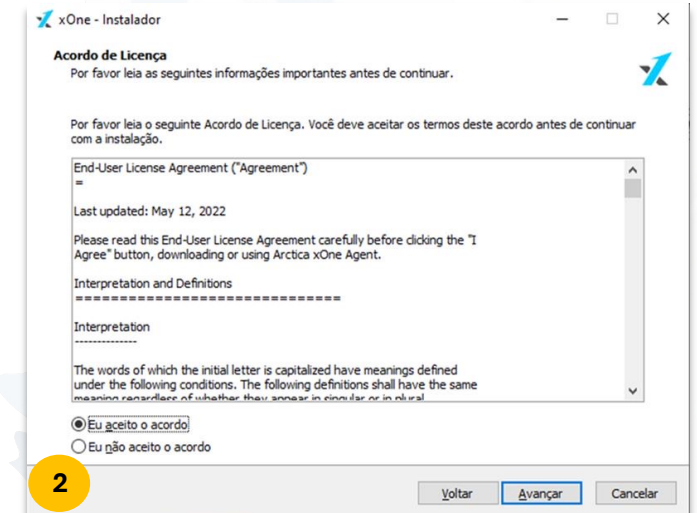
xOne - Instalador

Acordo de Licença

Por favor leia as seguintes informações importantes antes de continuar.

Por favor leia o seguinte Acordo de Licença. Você deve aceitar os termos deste acordo antes de continuar com a instalação.

End-User License Agreement ("Agreement")
=

Last updated: May 12, 2022

Please read this End-User License Agreement carefully before clicking the "I Agree" button, downloading or using Arctica xOne Agent.

Interpretation and Definitions
==============================

Interpretation
--------------

The words of which the initial letter is capitalized have meanings defined under the following conditions. The following definitions shall have the same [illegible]

Eu aceito o acordo

Eu não aceito o acordo

2

Voltar

Avançar

Cancelar